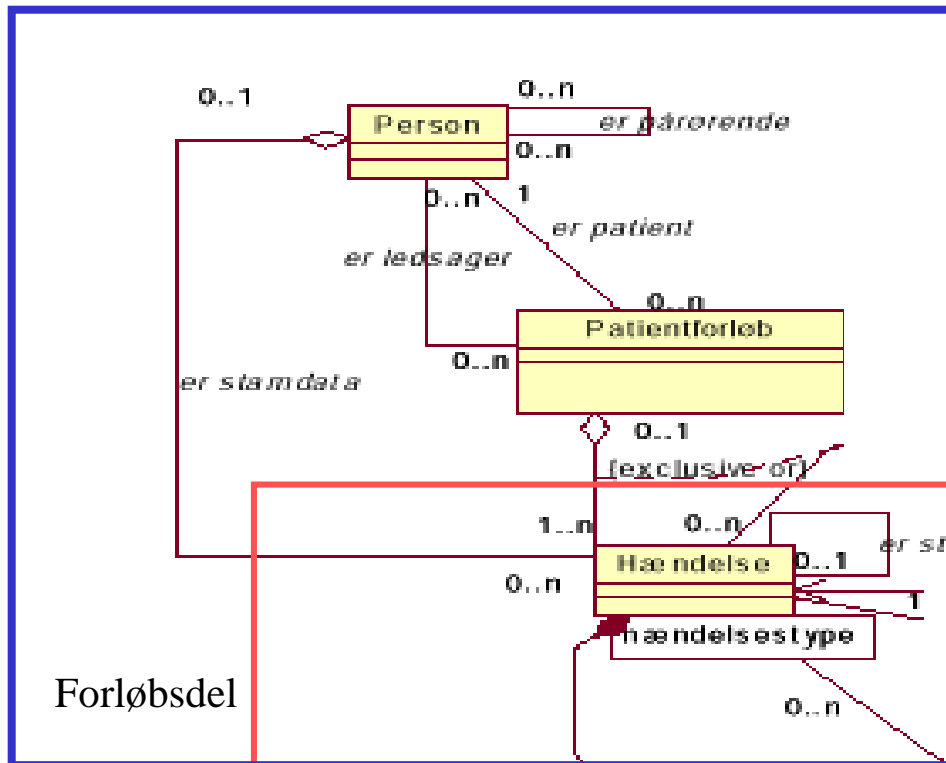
0..1

0..n

Person

er pårørende

0..n

0..n

1

er patient

er ledsager

0..n

Patientforløb

0..n

er stamdata

0..1

{exclusive or}

1..n

0..n

er st

Hændelse

0..1

0..n

1

hændelsestype

Forløbsdel

0..n